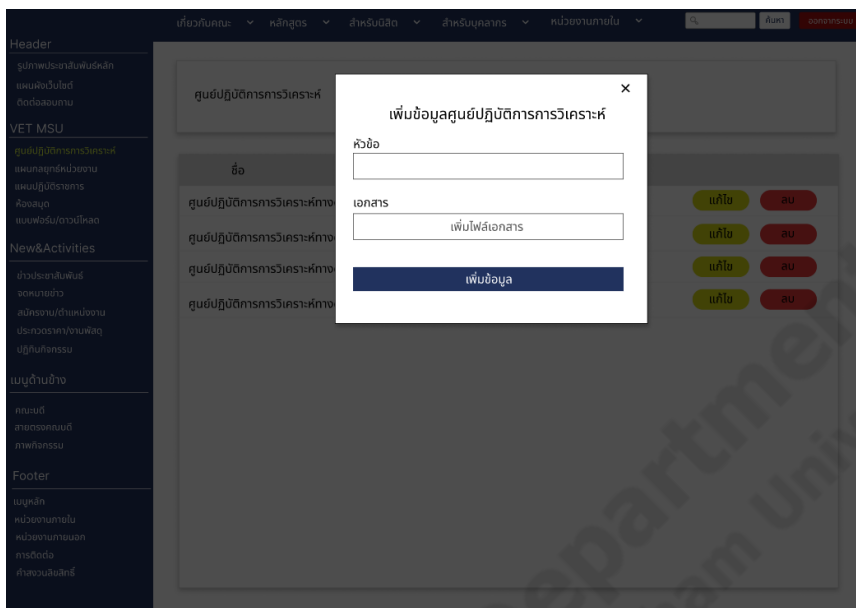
เกี่ยวกับคณะ หลักสูตร สำหรับนิสิต สำหรับบุคลากร หน่วยงานภายใน
ค้นหา ออกจากระบบ

Header
รูปภาพประชาสัมพันธ์หลัก
แผนผังเว็บไซต์
ติดต่อสอบถาม

VET MSU
ศูนย์ปฏิบัติการการวิเคราะห์
แผนกลยุทธ์หน่วยงาน
แผนปฏิบัติราชการ
ห้องสมุด
แบบฟอร์ม/ดาวน์โหลด

New&Activities
ข่าวประชาสัมพันธ์
จดหมายข่าว
สมัครงาน/ตำแหน่งงาน
ประกวดราคา/จานพัสดุ
ปฏิทินกิจกรรม

เมนูด้านข้าง
คณบดี
สายตรงคณบดี
ภาพกิจกรรม

Footer
เมนูหลัก
หน่วยงานภายใน
หน่วยงานภายนอก
การติดต่อ
คำสงวนลิขสิทธิ์

ศูนย์ปฏิบัติการการวิเคราะห์

ชื่อ

| ศูนย์ปฏิบัติการการวิเคราะห์ทาง | แก้ไข | ลบ |
|---|---|---|
| ศูนย์ปฏิบัติการการวิเคราะห์ทาง | แก้ไข | ลบ |
| ศูนย์ปฏิบัติการการวิเคราะห์ทาง | แก้ไข | ลบ |
| ศูนย์ปฏิบัติการการวิเคราะห์ทาง | แก้ไข | ลบ |

×
เพิ่มข้อมูลศูนย์ปฏิบัติการการวิเคราะห์
หัวข้อ
เอกสาร
เพิ่มไฟล์เอกสาร
เพิ่มข้อมูล

Department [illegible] Univ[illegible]